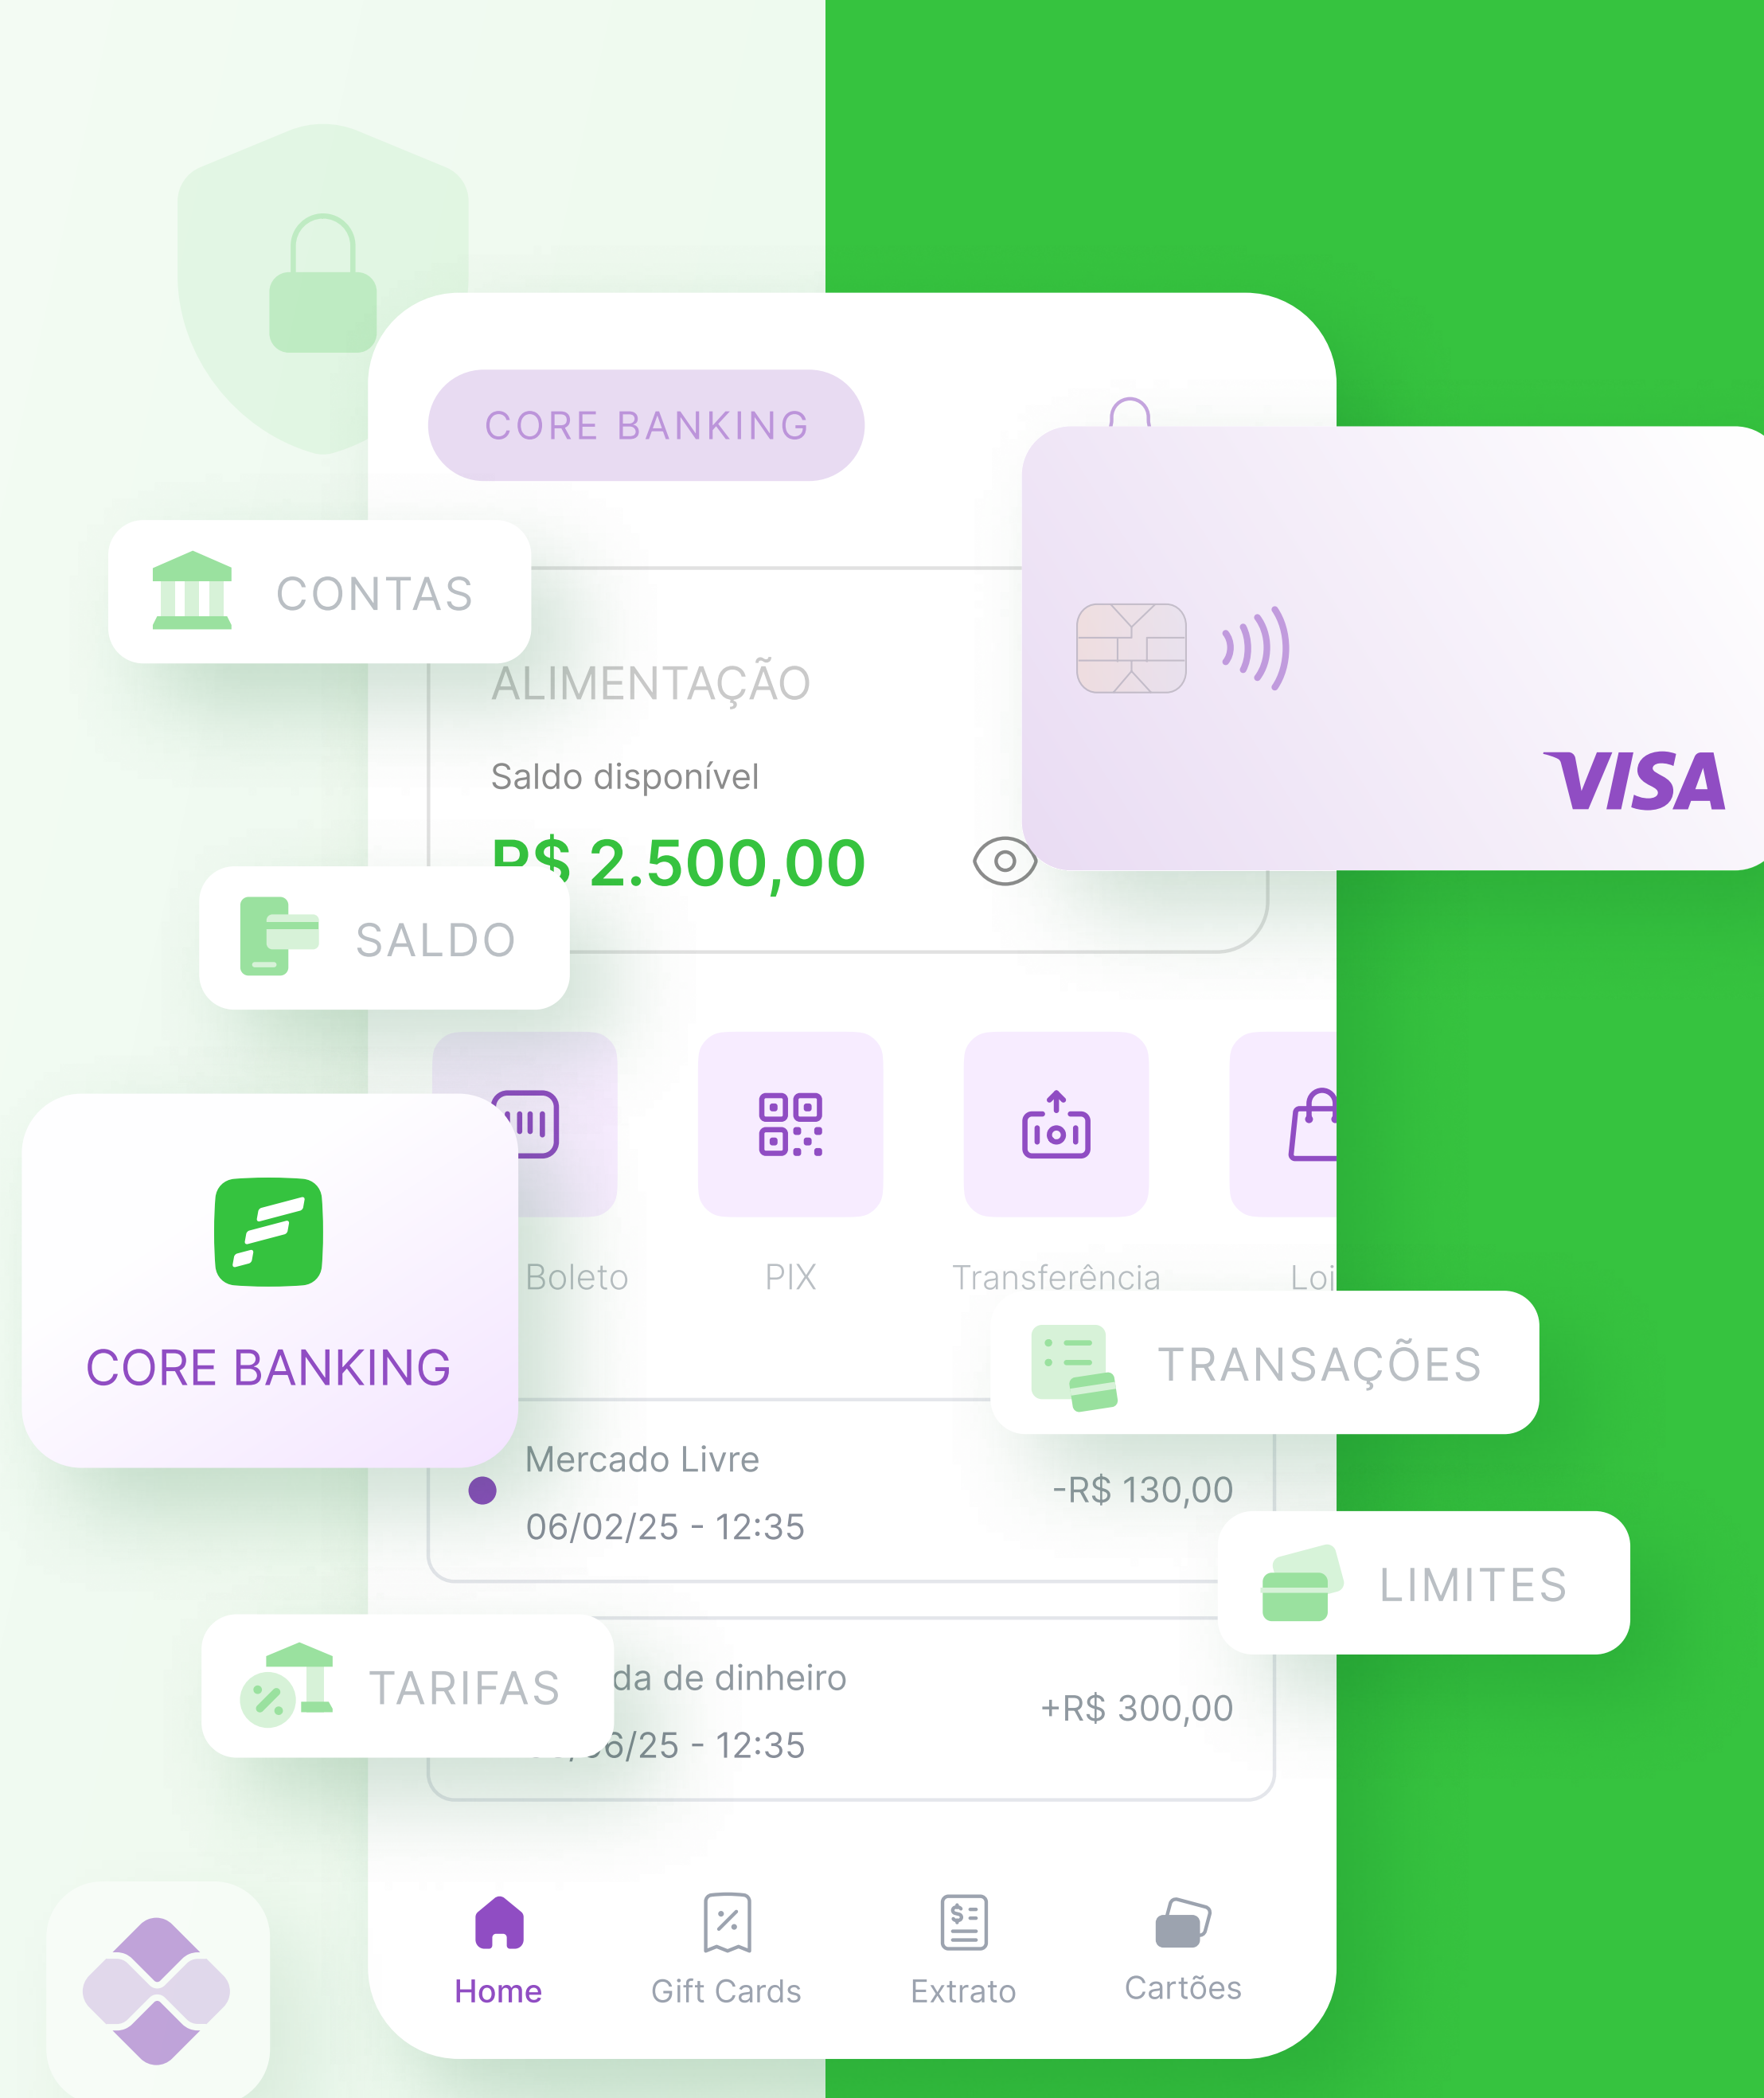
CORE BANKING

CONTAS

ALIMENTAÇÃO

Saldo disponível

R$ 2.500,00

VISA

SALDO

Boleto

PIX

Transferência

Loj

CORE BANKING

TRANSAÇÕES

Mercado Livre
06/02/25 - 12:35
-R$ 130,00

LIMITES

TARIFAS

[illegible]da de dinheiro
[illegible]6/25 - 12:35
+R$ 300,00

Home
Gift Cards
Extrato
Cartões